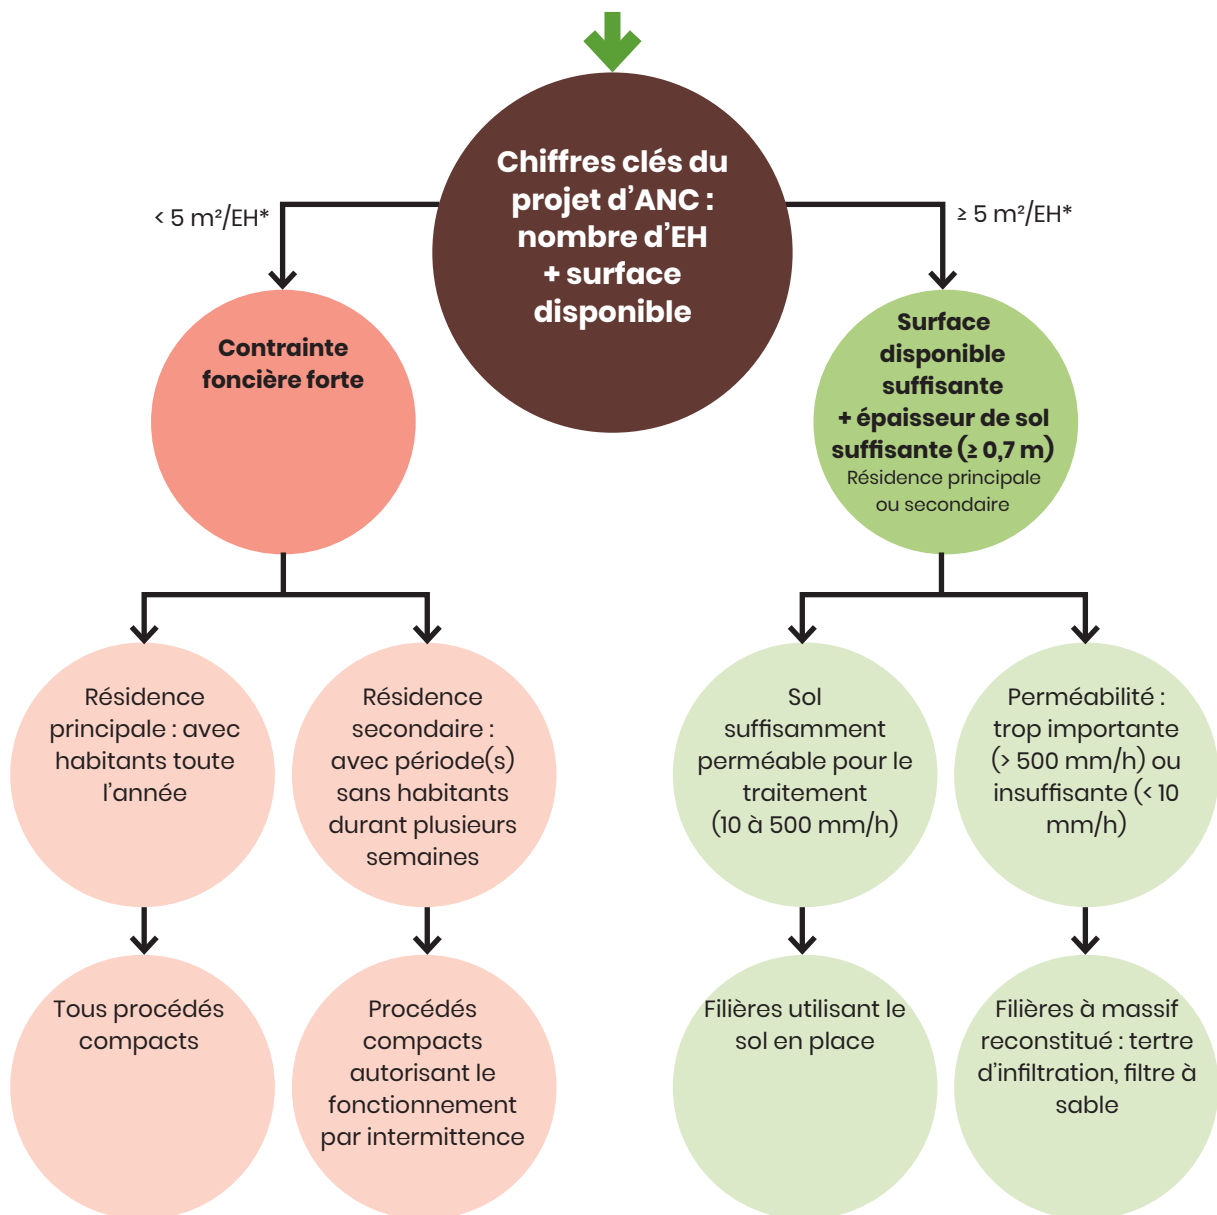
Chiffres clés du projet d'ANC : nombre d'EH + surface disponible

< 5 m²/EH*

≥ 5 m²/EH*

Contrainte foncière forte

Surface disponible suffisante + épaisseur de sol suffisante (≥ 0,7 m)
Résidence principale ou secondaire

Résidence principale : avec habitants toute l'année

Résidence secondaire : avec période(s) sans habitants durant plusieurs semaines

Sol suffisamment perméable pour le traitement (10 à 500 mm/h)

Perméabilité : trop importante (> 500 mm/h) ou insuffisante (< 10 mm/h)

Tous procédés compacts

Procédés compacts autorisant le fonctionnement par intermittence

Filières utilisant le sol en place

Filières à massif reconstitué : tertre d'infiltration, filtre à sable